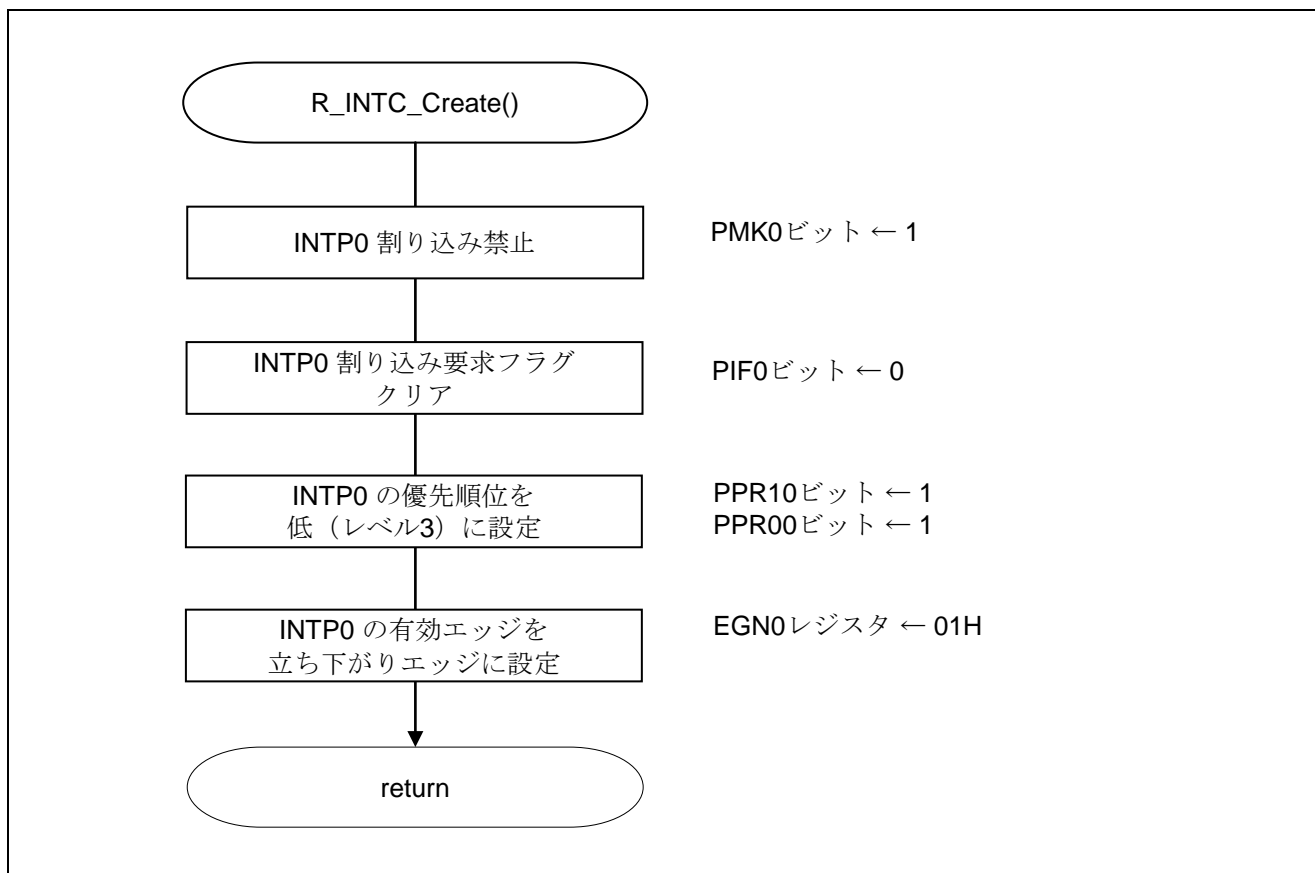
R_INTC_Create()

INTP0 割り込み禁止

PMK0ビット ← 1

INTP0 割り込み要求フラグクリア

PIF0ビット ← 0

INTP0 の優先順位を低（レベル3）に設定

PPR10ビット ← 1
PPR00ビット ← 1

INTP0 の有効エッジを立ち下がりエッジに設定

EGN0レジスタ ← 01H

return